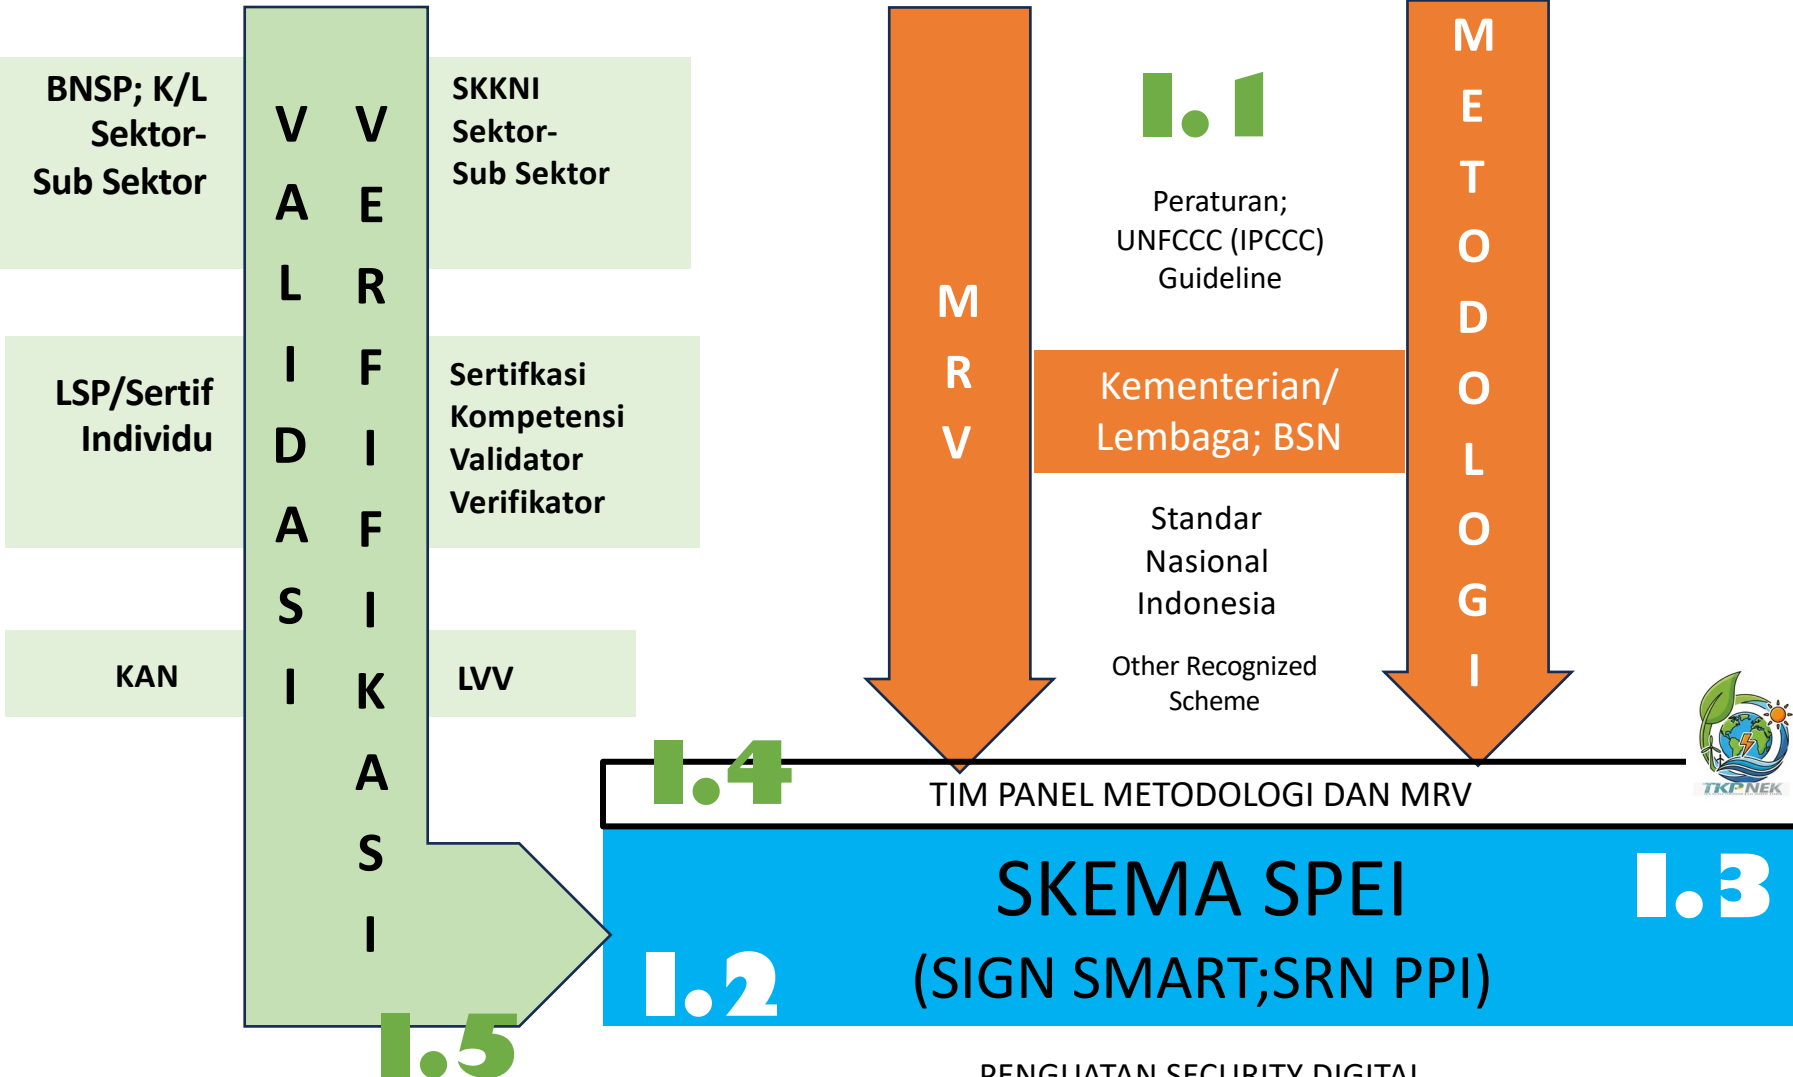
BNSP; K/L
Sektor-
Sub Sektor

V A L I D A S I

V E R F I F I K A S I

SKKNI
Sektor-
Sub Sektor

LSP/Sertif
Individu

Sertifkasi
Kompetensi
Validator
Verifikator

KAN

LVV

M R V

I.1

Peraturan;
UNFCCC (IPCCC)
Guideline

M E T O D O L O G I

Kementerian/
Lembaga; BSN

Standar
Nasional
Indonesia

Other Recognized
Scheme

TKPNEK

I.4

TIM PANEL METODOLOGI DAN MRV

SKEMA SPEI

I.3

I.2

(SIGN SMART;SRN PPI)

I.5

PENGUATAN SECURITY DIGITAL